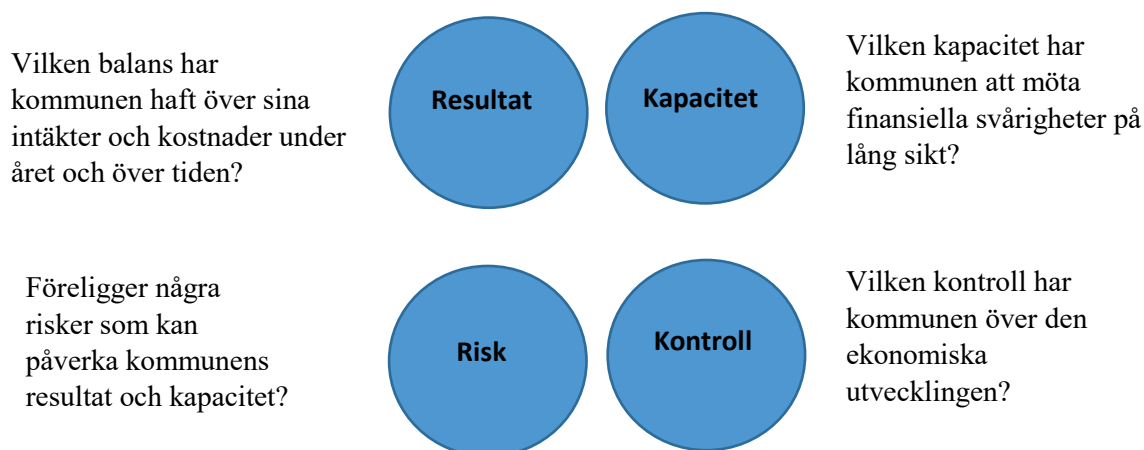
Vilken balans har kommunen haft över sina intäkter och kostnader under året och över tiden?

Resultat

Kapacitet

Vilken kapacitet har kommunen att möta finansiella svårigheter på lång sikt?

Föreligger några risker som kan påverka kommunens resultat och kapacitet?

Risk

Kontroll

Vilken kontroll har kommunen över den ekonomiska utvecklingen?